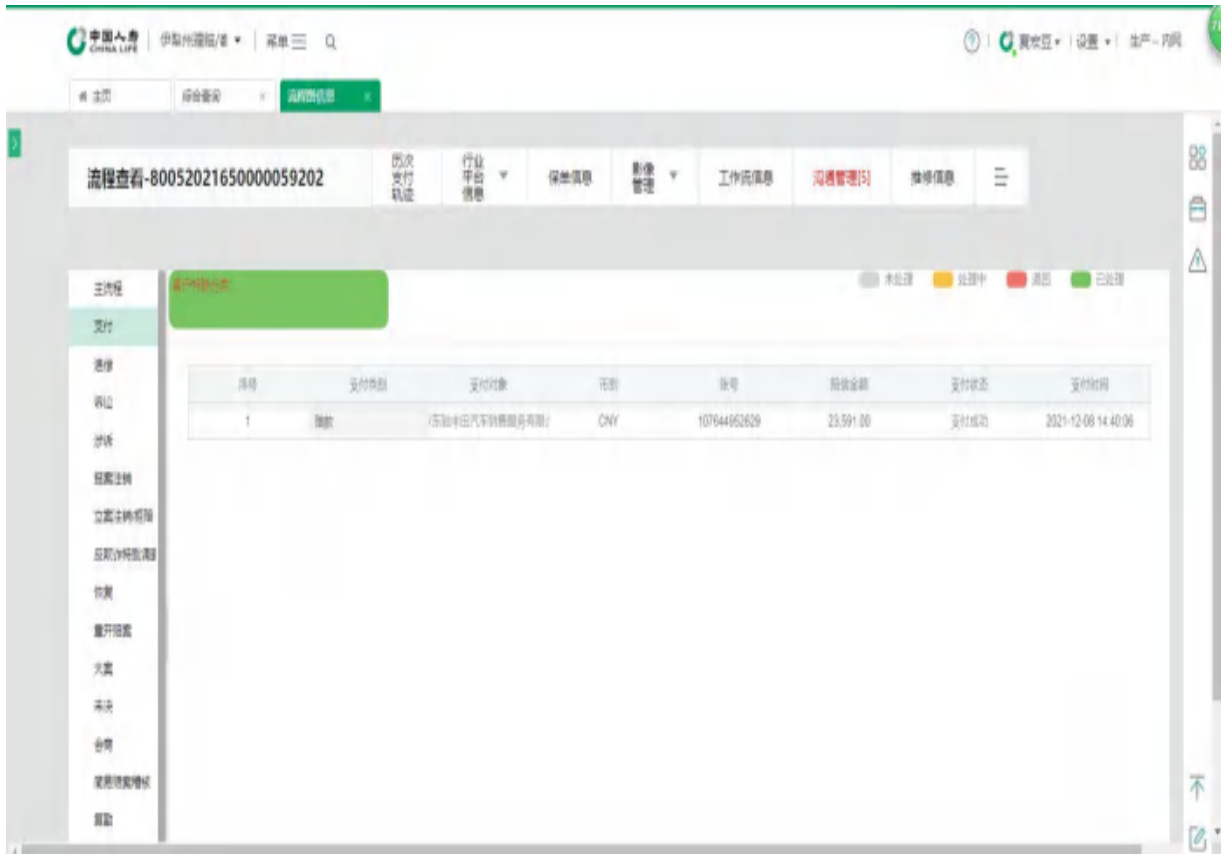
中国人寿 CHINA LIFE | 伊犁州理赔/省 ▾ | 菜单 ☰ 

? | 夏安豆 ▾ | 设置 ▾ | 生产－内网

主页 | 综合查询 × | 流程图信息 ×

流程查看-80052021650000059202

历次支付轨迹 | 行业平台信息 ▾ | 保单信息 | 影像管理 ▾ | 工作流信息 | 沟通管理[5] | 推修信息 | ☰

主流程
支付
通信
调查
诉讼
报案注销
立案注销/拒赔
反欺诈报告/调查
估损
重开报案
大案
未决
合同
追偿诉讼理赔
提取

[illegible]

未处理 处理中 退回 已处理

| 序号 | 支付类别 | 支付对象 | 币别 | 账号 | 赔偿金额 | 支付状态 | 支付时间 |
|---|---|---|---|---|---|---|---|
| 1 | 赔款 | (东如丰田汽车销售服务有限) | CNY | 107644952629 | 23,591.00 | 支付成功 | 2021-12-08 14:40:06 |